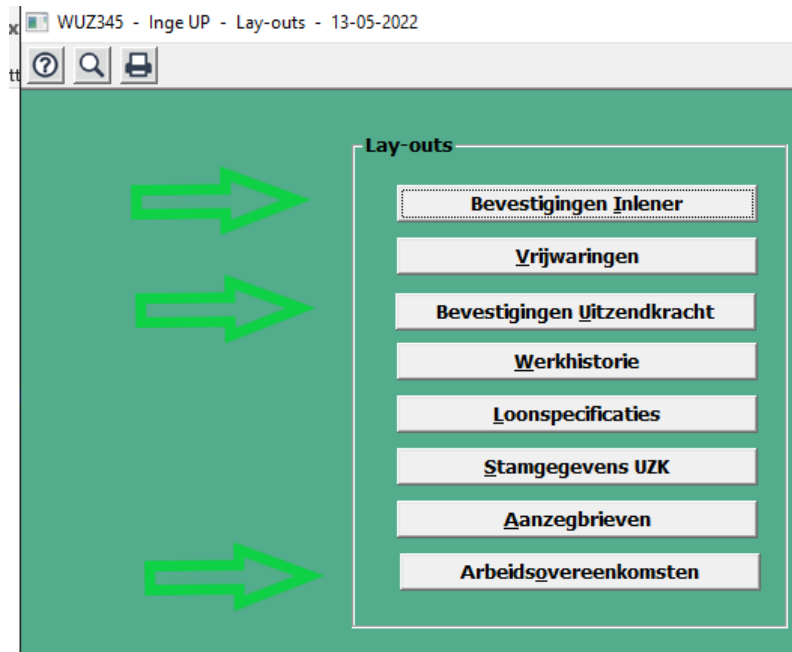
WUZ345 - Inge UP - Lay-outs - 13-05-2022

Lay-outs

Bevestigingen Inlener

Vrijwaringen

Bevestigingen Uitzendkracht

Werkhistorie

Loonspecificaties

Stamgegevens UZK

Aanzegbrieven

Arbeidsovereenkomsten